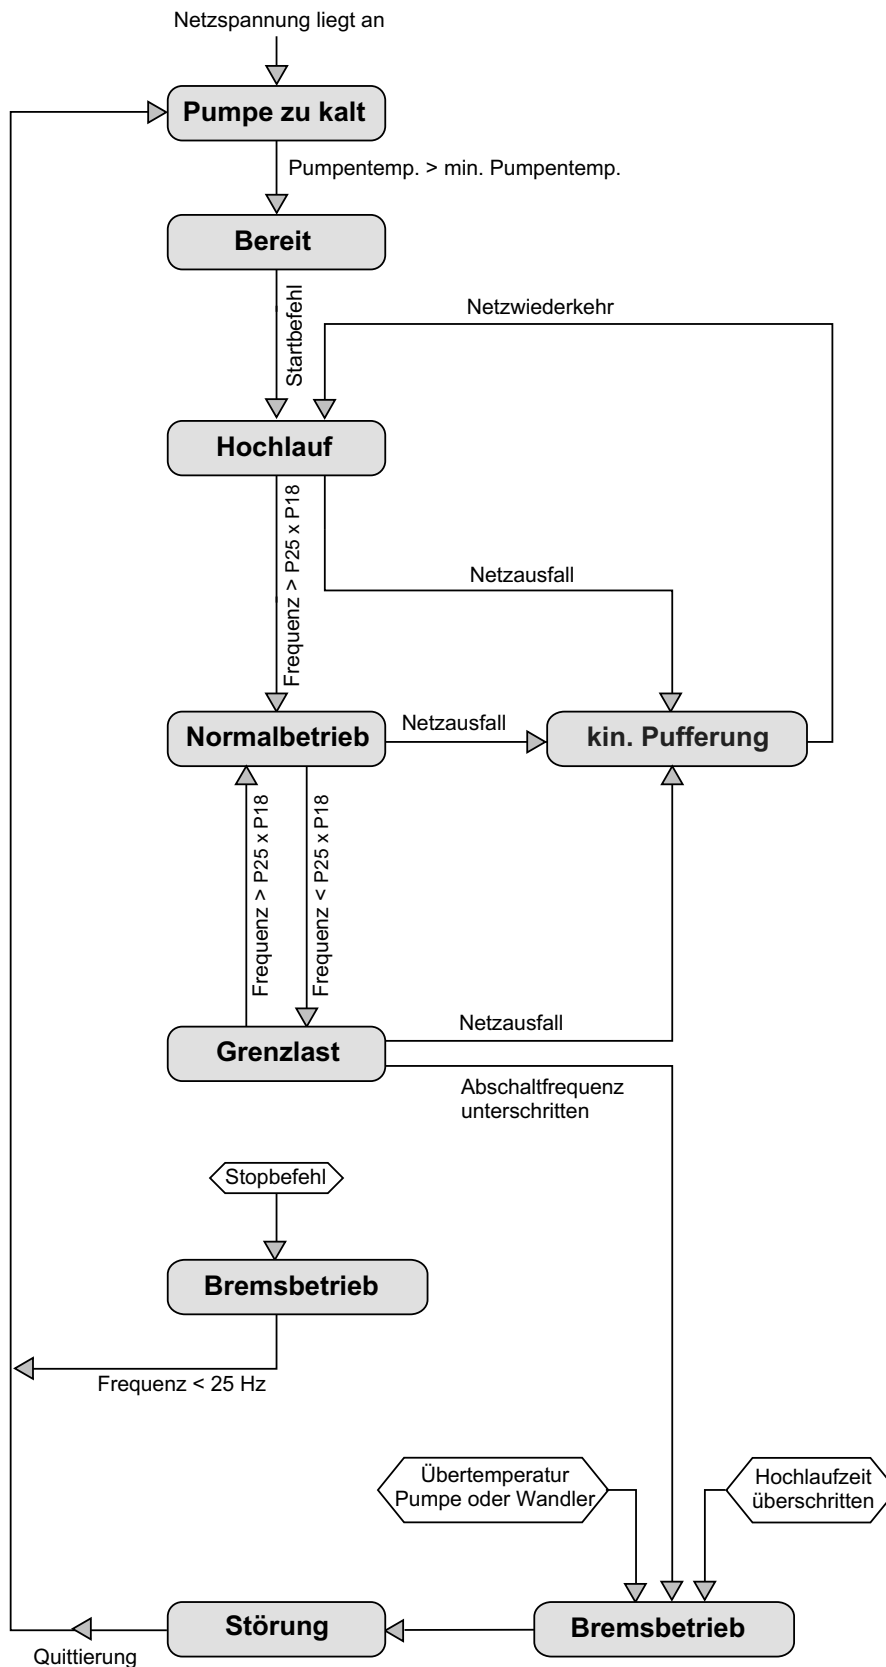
Netzspannung liegt an

Pumpe zu kalt

Pumpentemp. > min. Pumpentemp.

Bereit

Startbefehl

Netzwiederkehr

Hochlauf

Frequenz > P25 x P18

Netzausfall

Normalbetrieb

Netzausfall

kin. Pufferung

Frequenz > P25 x P18

Frequenz < P25 x P18

Grenzlast

Netzausfall

Abschaltfrequenz unterschritten

Stopbefehl

Bremsbetrieb

Frequenz < 25 Hz

Übertemperatur Pumpe oder Wandler

Hochlaufzeit überschritten

Störung

Bremsbetrieb

Quittierung